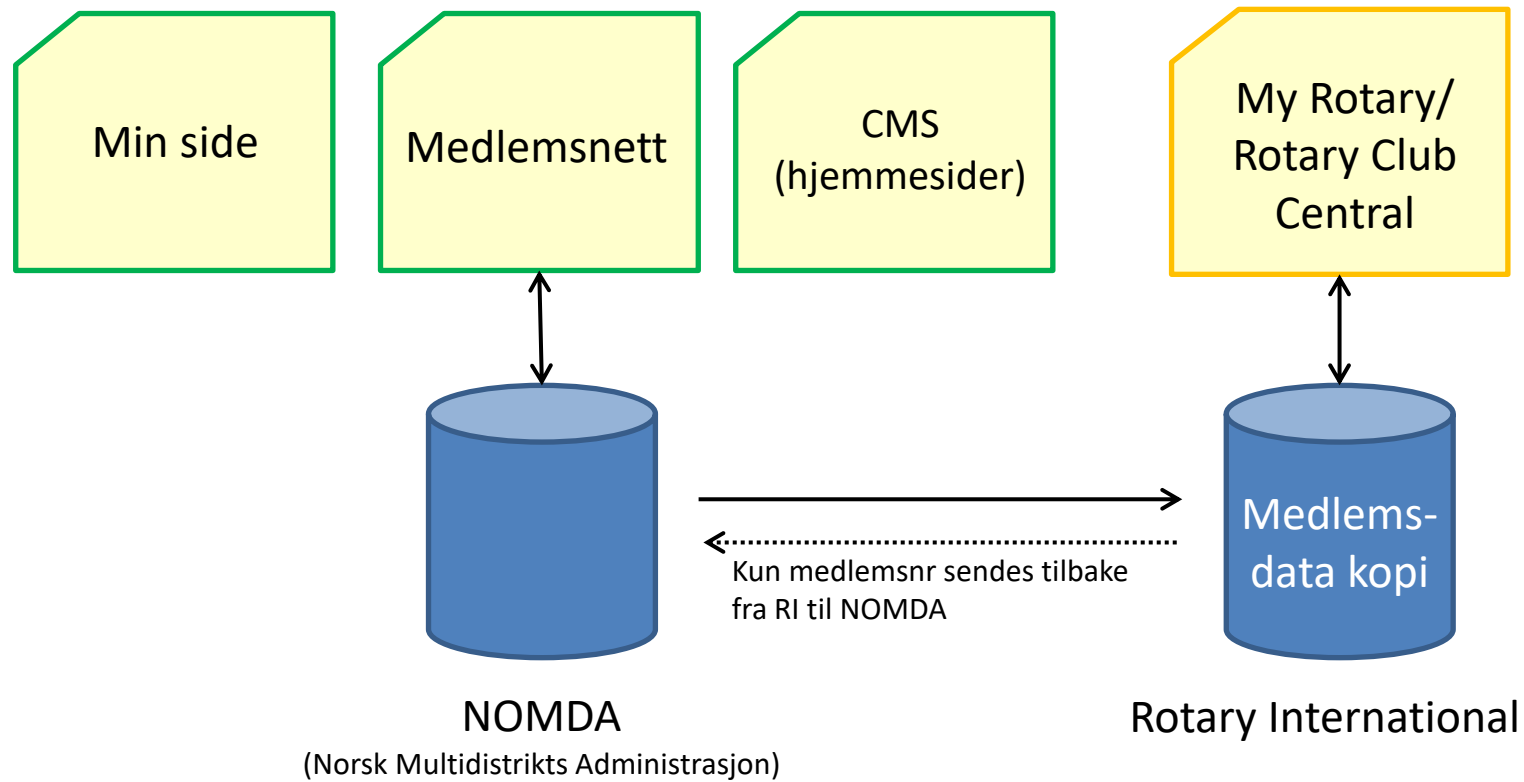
Min side

Medlemsnett

CMS
(hjemmesider)

My Rotary/
Rotary Club
Central

Medlemsdata kopi

Kun medlemsnr sendes tilbake fra RI til NOMDA

NOMDA
(Norsk Multidistrikts Administrasjon)

Rotary International